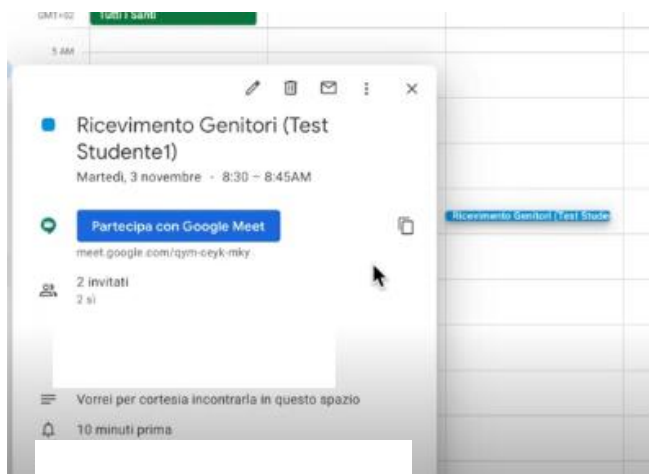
GMT+02
Tutti i santi
5 AM

Ricevimento Genitori (Test Studente1)
Martedì, 3 novembre · 8:30 – 8:45AM

Partecipa con Google Meet
meet.google.com/qym-ceyk-mky

Ricevimento Genitori (Test Stude

2 invitati
2 sì

Vorrei per cortesia incontrarla in questo spazio

10 minuti prima